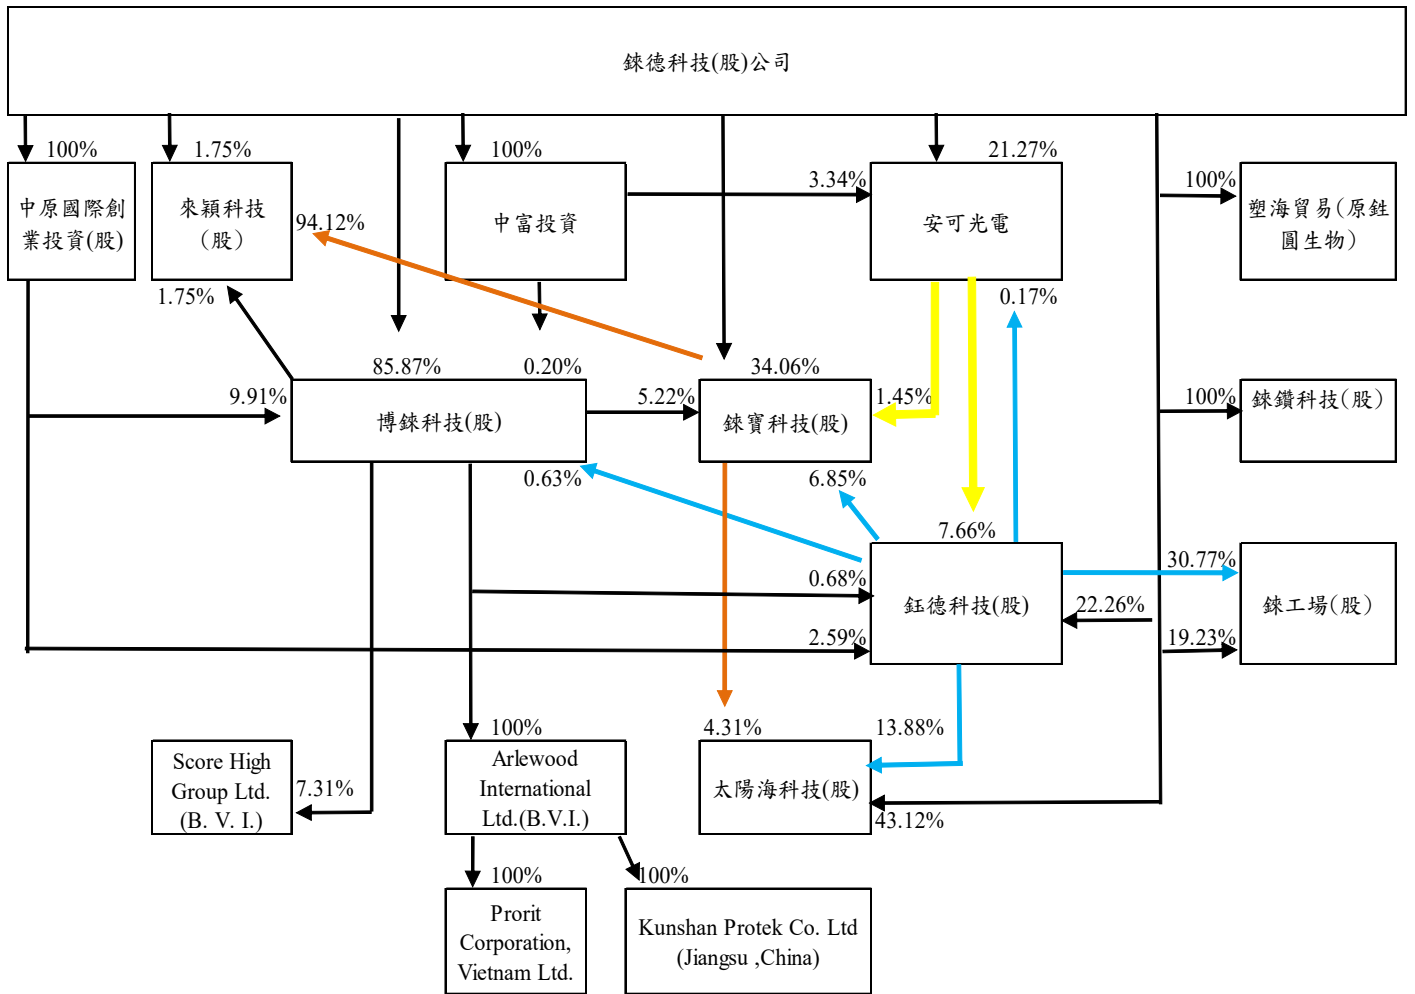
錸德科技(股)公司

100%
中原國際創業投資(股)

1.75%
來穎科技（股）

94.12%

100%
中富投資

3.34%

21.27%
安可光電

100%
塑海貿易(原鉒圓生物)

1.75%

0.17%

85.87%

0.20%

34.06%

9.91%
博錸科技(股)

5.22%
錸寶科技(股)

1.45%

100%
錸鑽科技(股)

0.63%

6.85%

7.66%

30.77%

0.68%
鈺德科技(股)

22.26%

錸工場(股)

2.59%

19.23%

100%

4.31%

13.88%

Score High Group Ltd. (B. V. I.)

7.31%

Arlewood International Ltd.(B.V.I.)

太陽海科技(股)

43.12%

100%

100%

Prorit Corporation, Vietnam Ltd.

Kunshan Protek Co. Ltd (Jiangsu ,China)